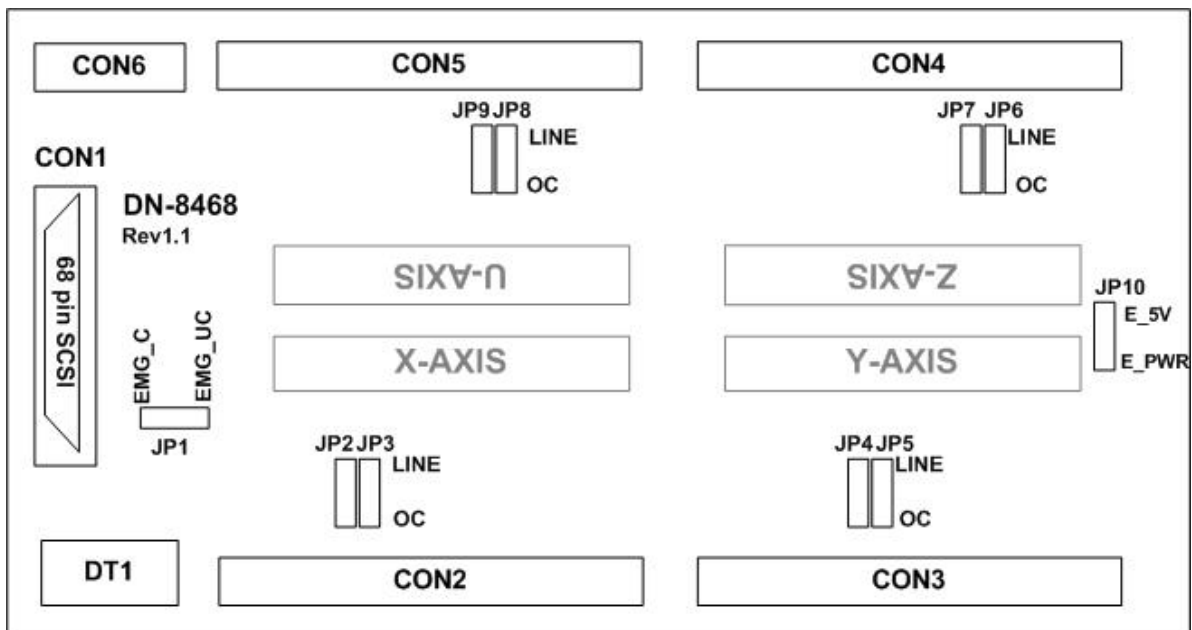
CON6

CON5

CON4

JP9 JP8
LINE
OC

JP7 JP6
LINE
OC

CON1

DN-8468
Rev1.1

68 pin SCSI

U-AXIS

Z-AXIS

JP10
E_5V
E_PWR

EMG_C
EMG_UC

X-AXIS

Y-AXIS

JP1

JP2 JP3
LINE
OC

JP4 JP5
LINE
OC

DT1

CON2

CON3